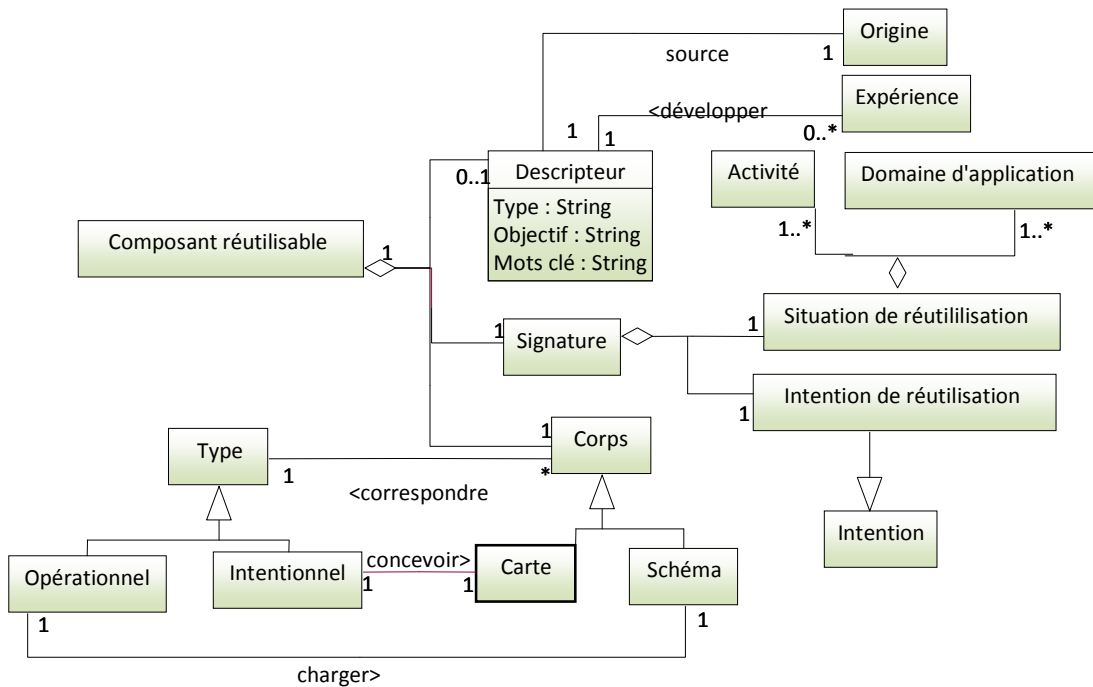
Origine

source

1

Expérience

<développer

1

1

0..*

Activité

Domaine d'application

Descripteur

0..1

Type : String
Objectif : String
Mots clé : String

1..*

1..*

Composant réutilisable

1

1

Signature

1

Situation de réutililisation

1

Intention de réutilisation

Type

1

1

Corps

*

<correspondre

Intention

Opérationnel

Intentionnel

concevoir>

1

1

Carte

Schéma

1

1

charger>